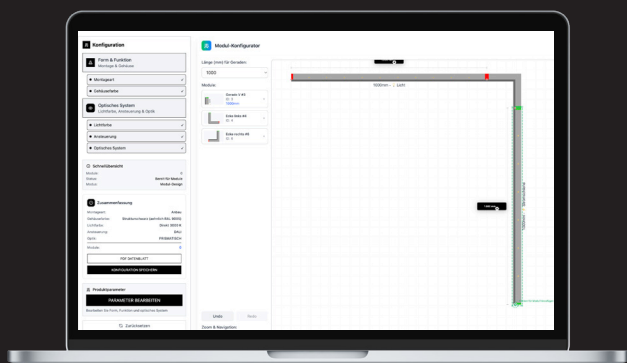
Konfiguration

Form & Funktion
Montage & Gehäuse

Montageart

Gehäusefarbe

Optisches System
Lichtfarbe, Ansteuerung & Optik

Lichtfarbe

Ansteuerung

Optisches System

Schnellübersicht

Zusammenfassung

PDF DATENBLATT

KONFIGURATION SPEICHERN

Produktparameter

PARAMETER BEARBEITEN

Zurücksetzen

Modul-Konfigurator

Länge (mm) für Geraden:

1000

Module:

Gerade

Ecke links 90

Ecke rechts 90

Undo

Redo

Zoom & Navigation

1000mm - Licht

1000mm - Streulicht